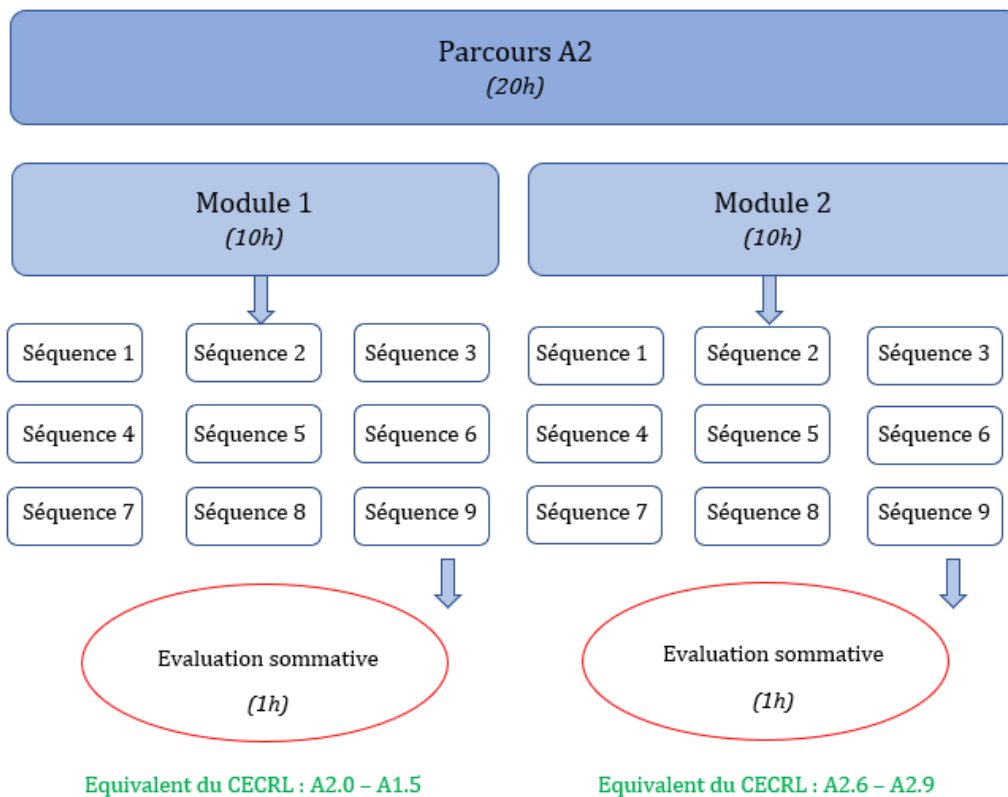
Parcours A2
(20h)

Module 1
(10h)

Séquence 1
Séquence 2
Séquence 3
Séquence 4
Séquence 5
Séquence 6
Séquence 7
Séquence 8
Séquence 9

Evaluation sommative
(1h)

Equivalent du CECRL : A2.0 – A1.5

Module 2
(10h)

Séquence 1
Séquence 2
Séquence 3
Séquence 4
Séquence 5
Séquence 6
Séquence 7
Séquence 8
Séquence 9

Evaluation sommative
(1h)

Equivalent du CECRL : A2.6 – A2.9